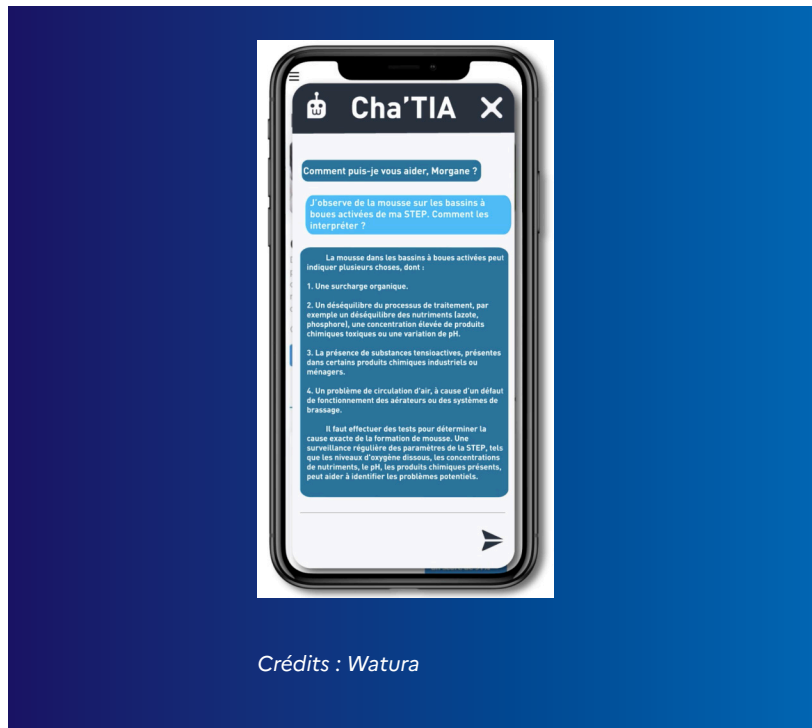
Cha'TIA ✕

Comment puis-je vous aider, Morgane ?

J'observe de la mousse sur les bassins à boues activées de ma STEP. Comment les interpréter ?

La mousse dans les bassins à boues activées peut indiquer plusieurs choses, dont :

1. Une surcharge organique.

2. Un déséquilibre du processus de traitement, par exemple un déséquilibre des nutriments (azote, phosphore), une concentration élevée de produits chimiques toxiques ou une variation de pH.

3. La présence de substances tensioactives, présentes dans certains produits chimiques industriels ou ménagers.

4. Un problème de circulation d'air, à cause d'un défaut de fonctionnement des aérateurs ou des systèmes de brassage.

Il faut effectuer des tests pour déterminer la cause exacte de la formation de mousse. Une surveillance régulière des paramètres de la STEP, tels que les niveaux d'oxygène dissous, les concentrations de nutriments, le pH, les produits chimiques présents, peut aider à identifier les problèmes potentiels.

Crédits : Watura